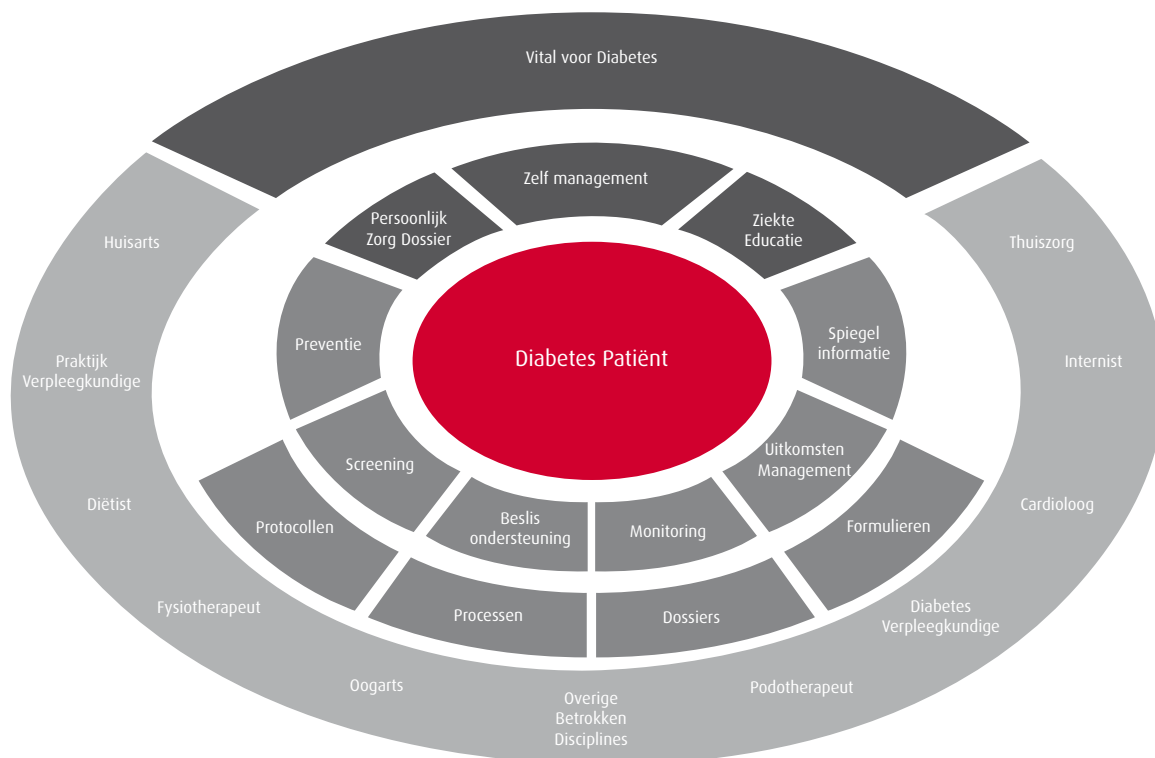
Vital voor Diabetes

Zelf management

Persoonlijk Zorg Dossier

Ziekte Educatie

Huisarts

Thuiszorg

Preventie

Diabetes Patiënt

Spiegel informatie

Praktijk Verpleegkundige

Internist

Screening

Uitkomsten Management

Diëtist

Protocollen

Beslis ondersteuning

Monitoring

Formulieren

Cardioloog

Fysiotherapeut

Processen

Dossiers

Diabetes Verpleegkundige

Oogarts

Overige Betrokken Disciplines

Podotherapeut